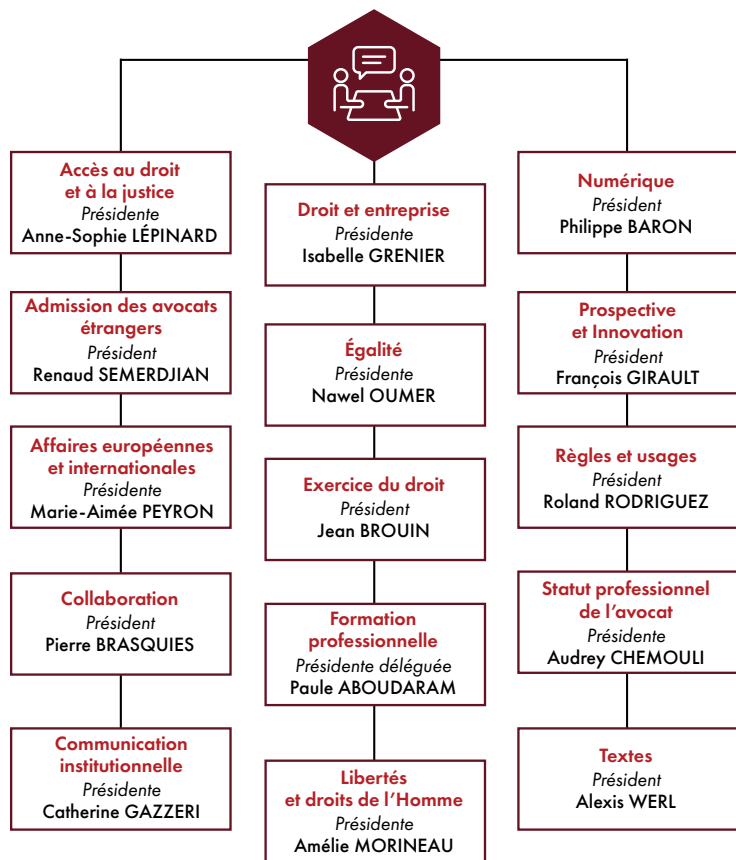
Accès au droit et à la justice
Présidente
Anne-Sophie LÉPINARD

Admission des avocats étrangers
Président
Renaud SEMERDJIAN

Affaires européennes et internationales
Présidente
Marie-Aimée PEYRON

Collaboration
Président
Pierre BRASQUIES

Communication institutionnelle
Présidente
Catherine GAZZERI

Droit et entreprise
Présidente
Isabelle GRENIER

Égalité
Présidente
Nawel OUMER

Exercice du droit
Président
Jean BROUIN

Formation professionnelle
Présidente déléguée
Paule ABOUDARAM

Libertés et droits de l'Homme
Présidente
Amélie MORINEAU

Numérique
Président
Philippe BARON

Prospective et Innovation
Président
François GIRAULT

Règles et usages
Président
Roland RODRIGUEZ

Statut professionnel de l'avocat
Présidente
Audrey CHEMOULI

Textes
Président
Alexis WERL